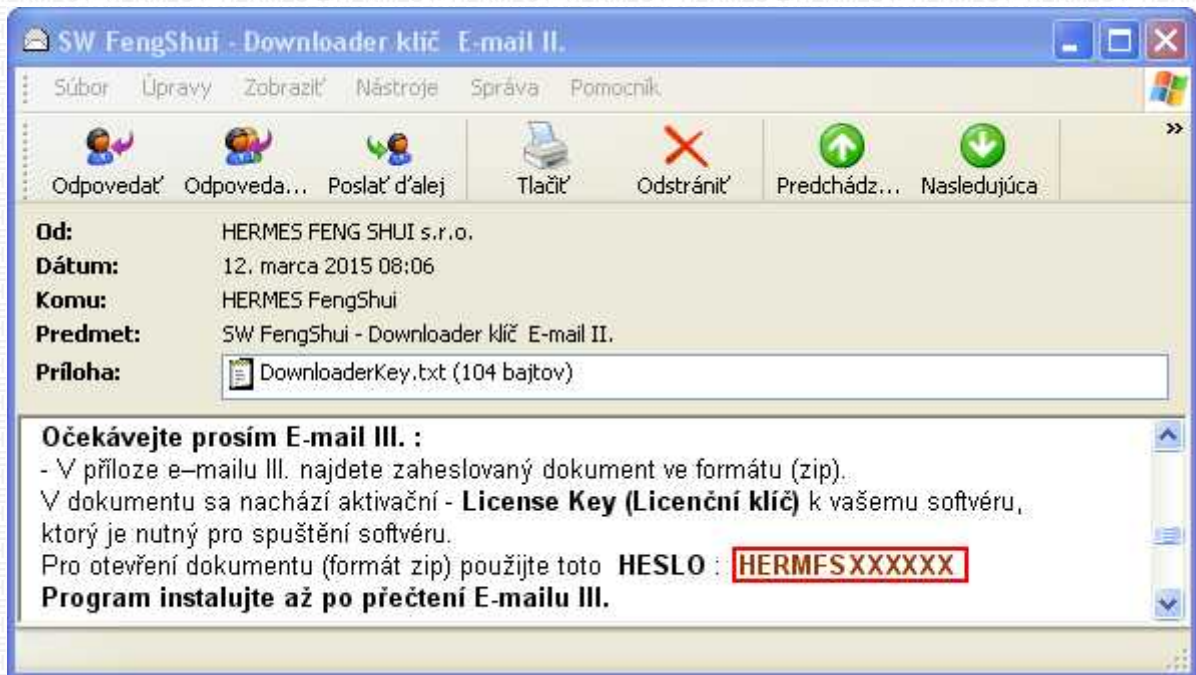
SW FengShui - Downloader klíč E-mail II.

Súbor Úpravy Zobraziť Nástroje Správa Pomocník

Odpovedať Odpoveda... Poslať ďalej Tlačiť Odstrániť Predchádz... Nasledujúca

Od: HERMES FENG SHUI s.r.o.
Dátum: 12. marca 2015 08:06
Komu: HERMES FengShui
Predmet: SW FengShui - Downloader klíč E-mail II.
Príloha: DownloaderKey.txt (104 bajtov)

Očekávejte prosím E-mail III. :
- V příloze e–mailu III. najdete zaheslovaný dokument ve formátu (zip).
V dokumentu sa nachází aktivační - License Key (Licenční klíč) k vašemu softvéru, ktorý je nutný pro spuštění softvéru.
Pro otevření dokumentu (formát zip) použijte toto HESLO : HERMFSXXXXXX
Program instalujte až po přečtení E-mailu III.